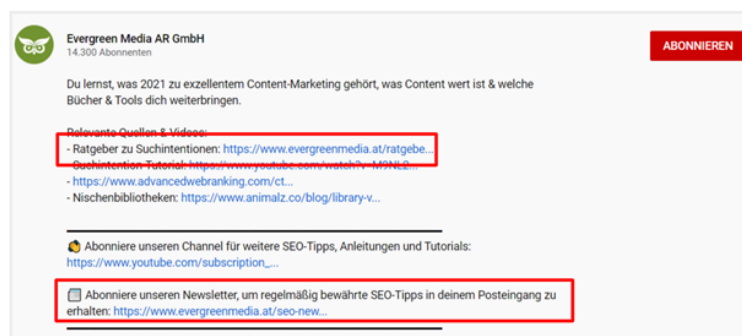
Evergreen Media AR GmbH
14.300 Abonnenten

ABONNIEREN

Du lernst, was 2021 zu exzellentem Content-Marketing gehört, was Content wert ist & welche Bücher & Tools dich weiterbringen.

Relevante Quellen & Videos:
- Ratgeber zu Suchintentionen: https://www.evergreenmedia.at/ratgebe...
- Suchintention-Tutorial: https://www.youtube.com/watch?v=M9NL2...
- https://www.advancedwebranking.com/ct...
- Nischenbibliotheken: https://www.animalz.co/blog/library-v...

Abonniere unseren Channel für weitere SEO-Tipps, Anleitungen und Tutorials: https://www.youtube.com/subscription_...

Abonniere unseren Newsletter, um regelmäßig bewährte SEO-Tipps in deinem Posteingang zu erhalten: https://www.evergreenmedia.at/seo-new...